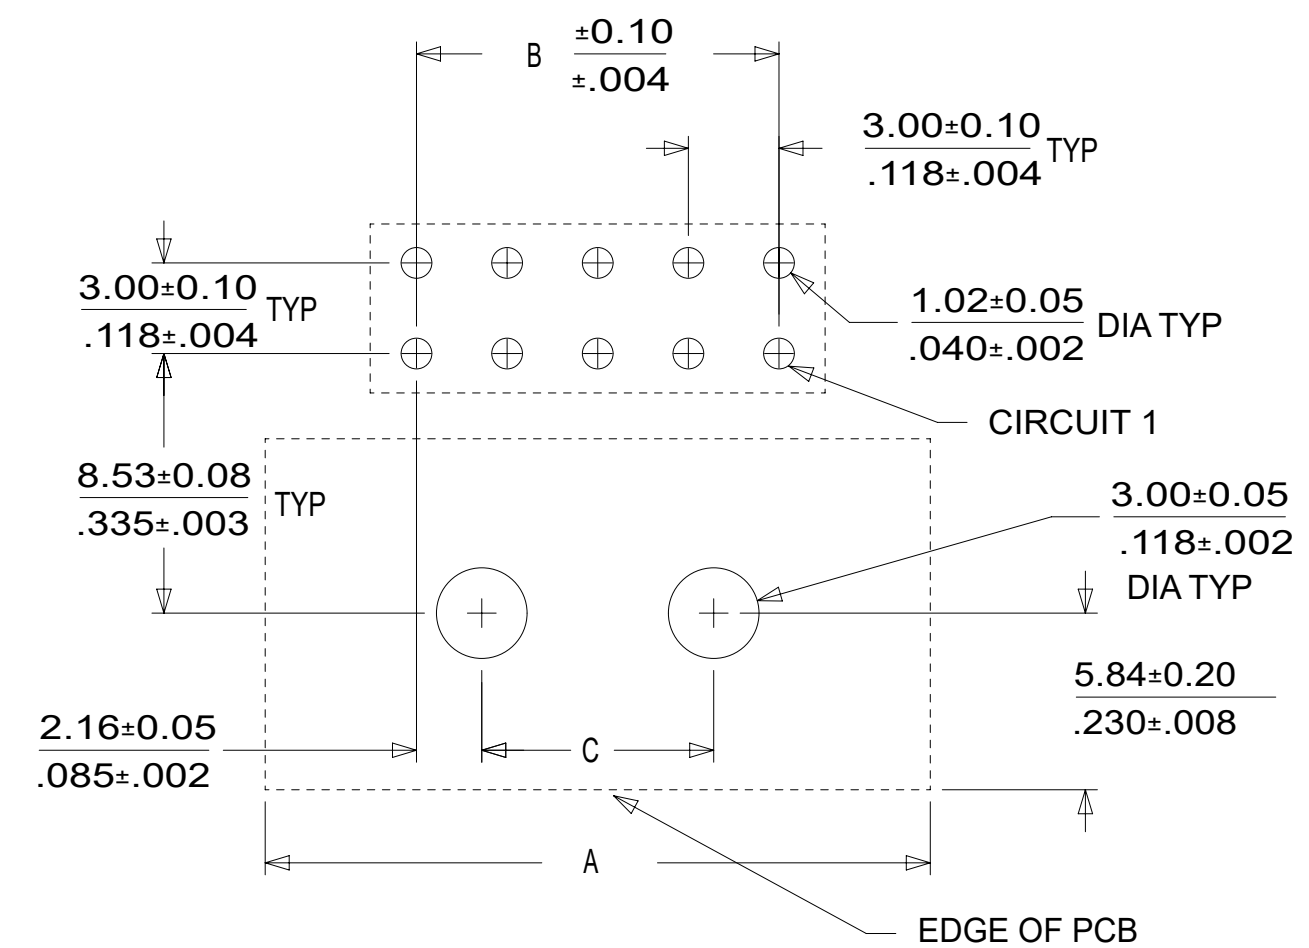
B $\frac{\pm 0.10}{\pm .004}$

$\frac{3.00\pm 0.10}{.118\pm .004}$ TYP

$\frac{3.00\pm 0.10}{.118\pm .004}$ TYP

$\frac{1.02\pm 0.05}{.040\pm .002}$ DIA TYP

CIRCUIT 1

$\frac{8.53\pm 0.08}{.335\pm .003}$ TYP

$\frac{3.00\pm 0.05}{.118\pm .002}$ DIA TYP

$\frac{5.84\pm 0.20}{.230\pm .008}$

$\frac{2.16\pm 0.05}{.085\pm .002}$

C

A

EDGE OF PCB